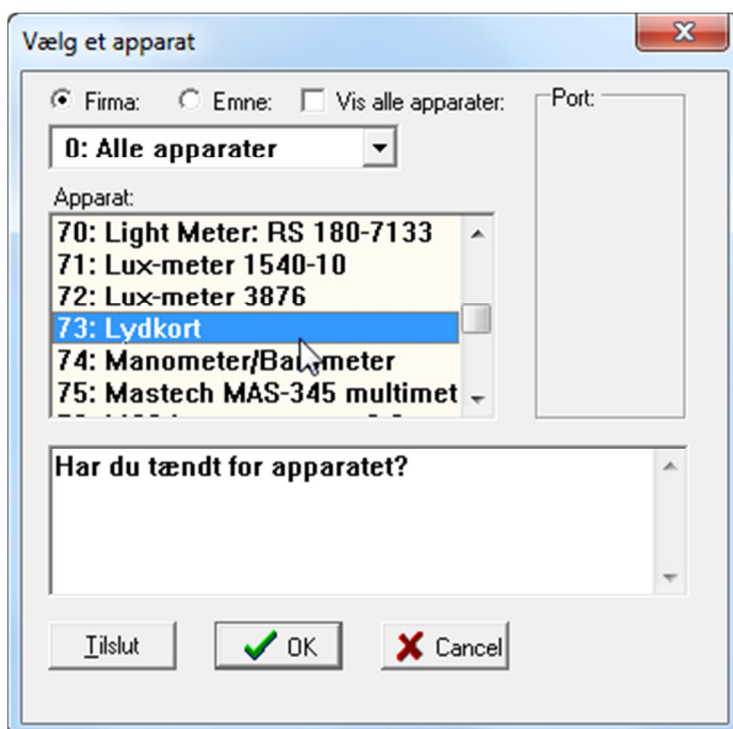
Vælg et apparat

Firma: Emne: Vis alle apparater:

Port:

0: Alle apparater

Apparat:

70: Light Meter: RS 180-7133
71: Lux-meter 1540-10
72: Lux-meter 3876
73: Lydkort
74: Manometer/Ba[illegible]meter
75: Mastech MAS-345 multimet
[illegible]

Har du tændt for apparatet?

Tilslut
OK
Cancel